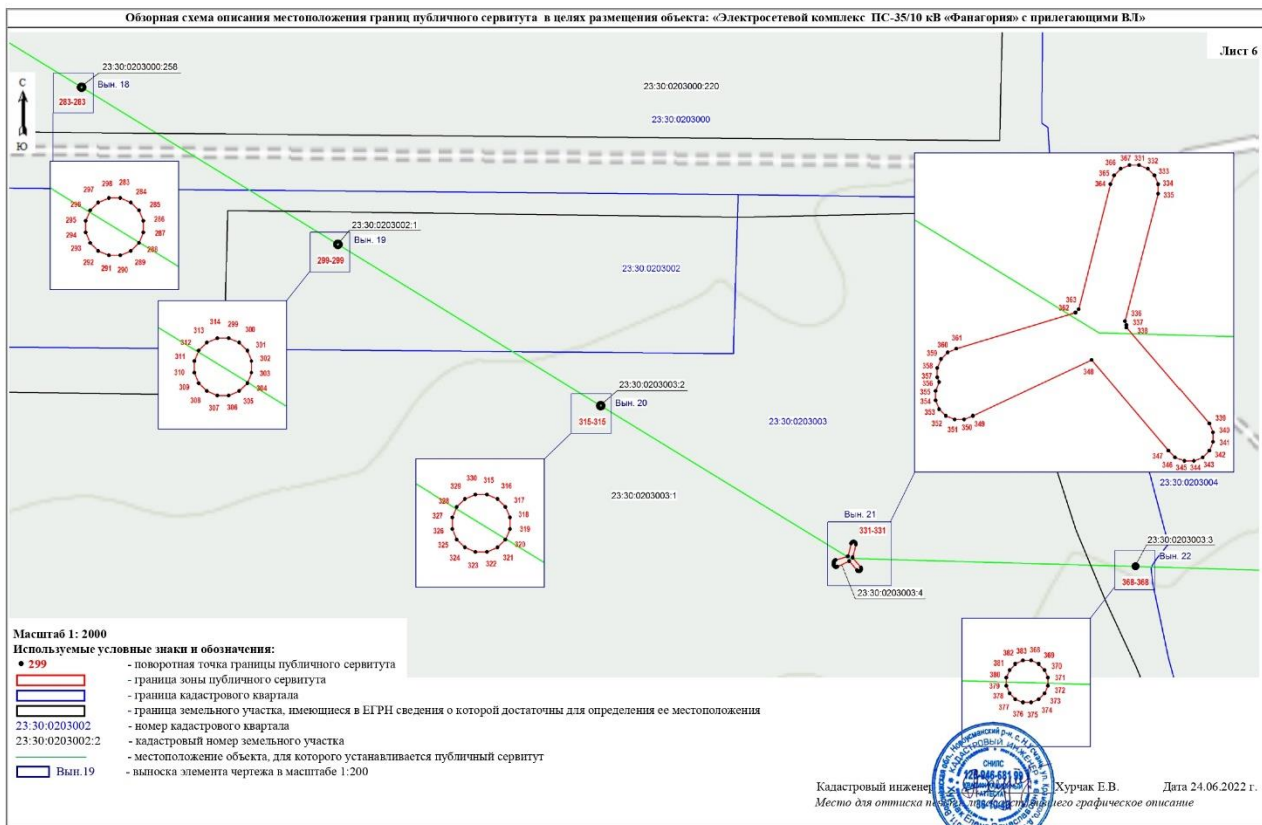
Обзорная схема описания местоположения границ публичного сервитута в целях размещения объекта: «Электросетевой комплекс ПС-35/10 кВ «Фанагория» с прилегающими ВЛ»

Лист 6

С
Ю

23:30:0203000:258
Вын. 18
283-283

23:30:0203000:220
23:30:0203000

297 298 283 284 285 286 287 288 289 290 291 292 293 294 295 296

23:30:0203002:1
Вын. 19
299-299

23:30:0203002

314 299 300 301 302 303 304 305 306 307 308 309 310 311 312 313

23:30:0203003:2
Вын. 20
315-315

23:30:0203003

330 315 316 317 318 319 320 321 322 323 324 325 326 327 328 329

23:30:0203003:1

366 367 331 332 333 334 335 363 364 365 362 336 337 338 360 361 359 358 357 356 355 354 353 352 351 350 349 348 339 340 341 342 343 344 345 346 347

23:30:0203004

Вын. 21
331-331
23:30:0203003:4

23:30:0203003:3
Вын. 22
368-368

382 383 368 369 370 371 372 373 374 375 376 377 378 379 380 381

Масштаб 1: 2000
Используемые условные знаки и обозначения:
• 299 - поворотная точка границы публичного сервитута
- граница зоны публичного сервитута
- граница кадастрового квартала
- граница земельного участка, имеющиеся в ЕГРН сведения о которой достаточны для определения ее местоположения
23:30:0203002 - номер кадастрового квартала
23:30:0203002:2 - кадастровый номер земельного участка
- местоположение объекта, для которого устанавливается публичный сервитут
Вын.19 - выноска элемента чертежа в масштабе 1:200

Кадастровый инженер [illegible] Хурчак Е.В. Дата 24.06.2022 г.
Место для оттиска печати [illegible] графическое описание

КАДАСТРОВЫЙ ИНЖЕНЕР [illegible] СНИЛС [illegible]